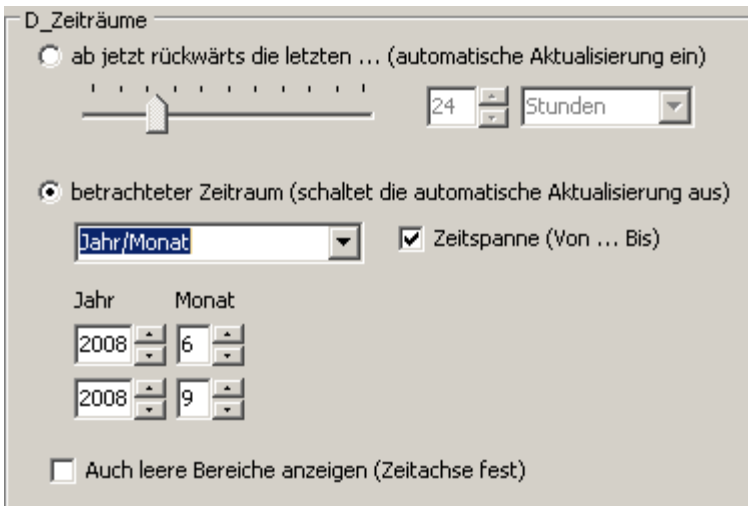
D_Zeiträume

ab jetzt rückwärts die letzten ... (automatische Aktualisierung ein)

24 Stunden

betrachteter Zeitraum (schaltet die automatische Aktualisierung aus)

Jahr/Monat

Zeitspanne (Von ... Bis)

Jahr Monat

2008 6

2008 9

Auch leere Bereiche anzeigen (Zeitachse fest)